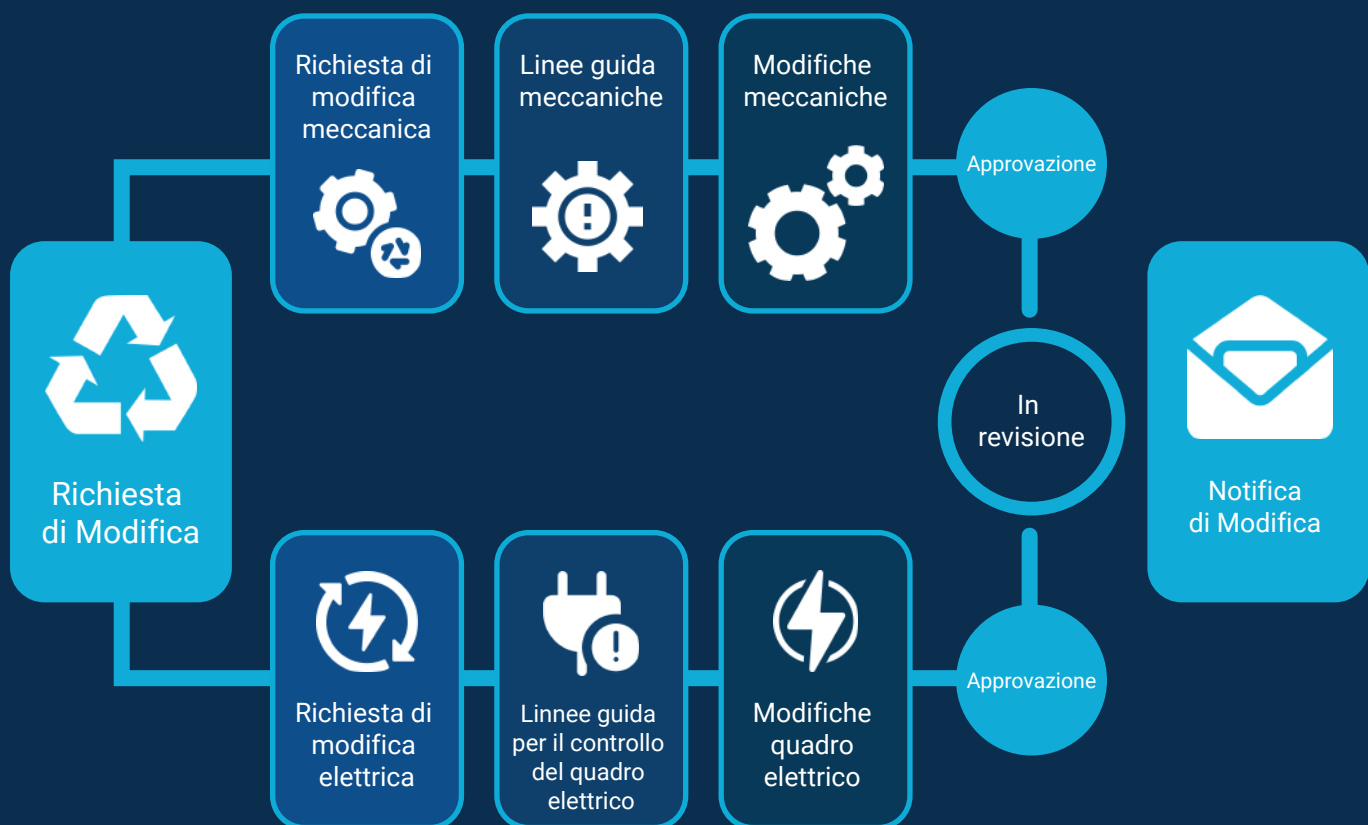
Richiesta di Modifica

Richiesta di modifica meccanica

Linee guida meccaniche

Modifiche meccaniche

Approvazione

In revisione

Notifica di Modifica

Richiesta di modifica elettrica

Linnee guida per il controllo del quadro elettrico

Modifiche quadro elettrico

Approvazione